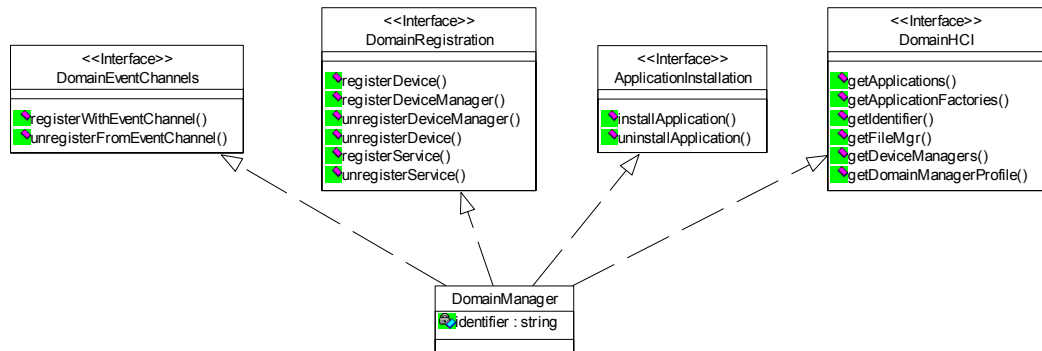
<<Interface>>
DomainEventChannels

registerWithEventChannel()
unregisterFromEventChannel()

<<Interface>>
DomainRegistration

registerDevice()
registerDeviceManager()
unregisterDeviceManager()
unregisterDevice()
registerService()
unregisterService()

<<Interface>>
ApplicationInstallation

installApplication()
uninstallApplication()

<<Interface>>
DomainHCI

getApplications()
getApplicationFactories()
getIdentifier()
getFileMgr()
getDeviceManagers()
getDomainManagerProfile()

DomainManager
identifier : string